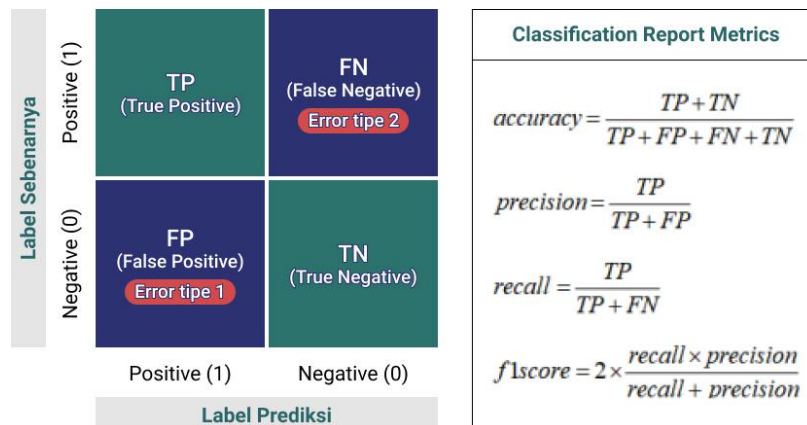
Label Sebenarnya

Positive (1)

Negative (0)

TP
(True Positive)

FN
(False Negative)
Error tipe 2

FP
(False Positive)
Error tipe 1

TN
(True Negative)

Positive (1)

Negative (0)

Label Prediksi

Classification Report Metrics

$accuracy = \frac{TP + TN}{TP + FP + FN + TN}$

$precision = \frac{TP}{TP + FP}$

$recall = \frac{TP}{TP + FN}$

$f1score = 2 \times \frac{recall \times precision}{recall + precision}$